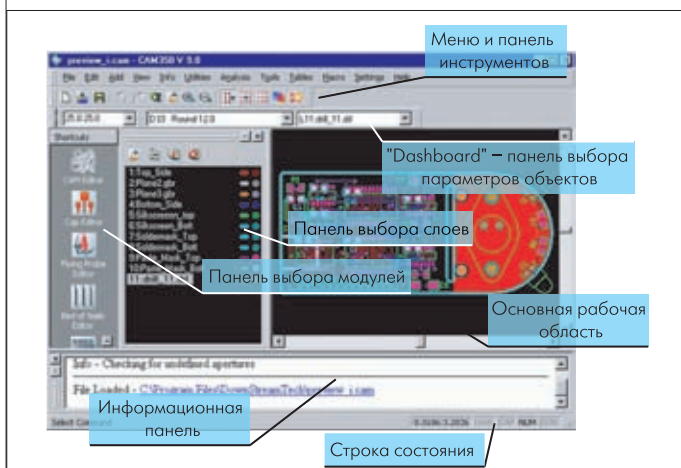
preview_i.cam - CAM350 V 8.0

File Edit Add View Info Utilities Analysis Tools Tables Macros Settings Help

Меню и панель инструментов

D10 Round 12.0

"Dashboard" – панель выбора параметров объектов

Shortcuts

CAM Editor

Cap Editor

Flying Probe Editor

Bed of Nails Editor

1.Top_Side
2.Plane1.gbr
3.Plane2.gbr
4.Bottom_Side
5.Silkscreen_top
6.Silkscreen_Bott
7.Soldermask_Top
8.Soldermask_Bott

Панель выбора слоев

Панель выбора модулей

Основная рабочая область

Info - Checking for undefined apertures

File Loaded - C:\Program Files\DownStreamTech\preview_i.cam

Информационная панель

Select Command

0.3686 3.2026

NUM

Строка состояния